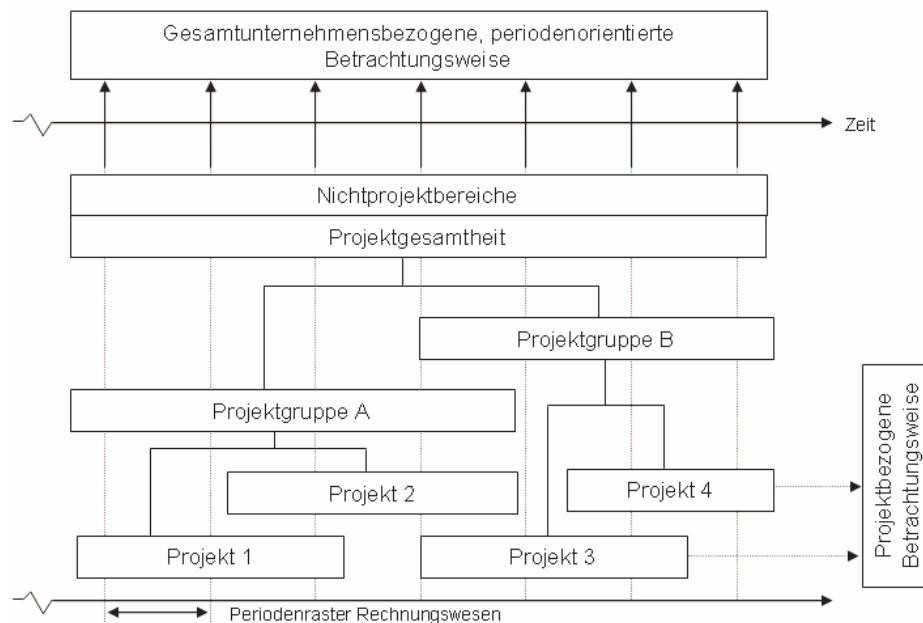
Gesamtunternehmensbezogene, periodenorientierte Betrachtungsweise

Zeit

Nichtprojektbereiche

Projektgesamtheit

Projektgruppe B

Projektgruppe A

Projekt 2

Projekt 4

Projekt 1

Projekt 3

Projektbezogene Betrachtungsweise

Periodenraster Rechnungswesen